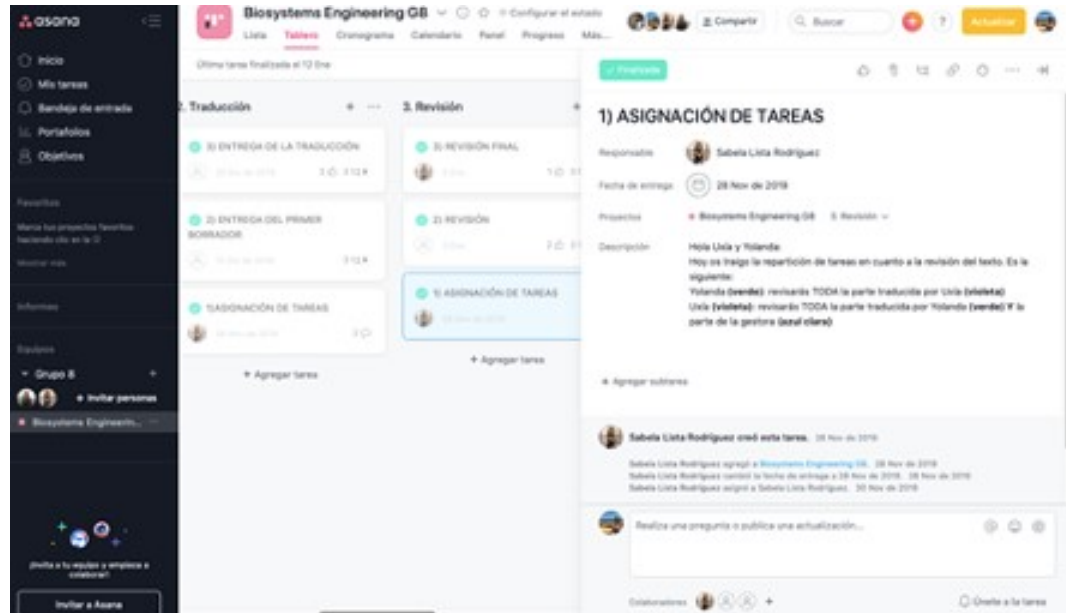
asana

Inicio
Mis tareas
Bandeja de entrada
Portafolios
Objetivos

Favoritos
Marca tus proyectos favoritos haciendo clic en la ☆
Mostrar más

Informes

Equipos
Grupo 8
+ Invitar personas
Biosystems Engineerin...

¡Invita a tu equipo y empiece a colaborar!
Invitar a Asana

Biosystems Engineering GB
Configurar el estado
Lista Tablero Cronograma Calendario Panel Progreso Más...
Compartir
Buscar
Actualizar

Última tarea finalizada el 12 Ene

2. Traducción
3) ENTREGA DE LA TRADUCCIÓN
2) ENTREGA DEL PRIMER BORRADOR
1)ASIGNACIÓN DE TAREAS
+ Agregar tarea

3. Revisión
3) REVISIÓN FINAL
2) REVISIÓN
1) ASIGNACIÓN DE TAREAS
+ Agregar tarea

✓ Finalizada

1) ASIGNACIÓN DE TAREAS

Responsable Sabela Lista Rodríguez
Fecha de entrega 28 Nov de 2019
Proyectos Biosystems Engineering GB 3. Revisión
Descripción Hola Uxía y Yolanda:
Hoy os traigo la repartición de tareas en cuanto a la revisión del texto. Es la siguiente:
Yolanda (verde): revisarás TODA la parte traducida por Uxía (violeta)
Uxía (violeta): revisarás TODA la parte traducida por Yolanda (verde) Y la parte de la gestora (azul claro)

+ Agregar subtareas

Sabela Lista Rodríguez creó esta tarea. 28 Nov de 2019
Sabela Lista Rodríguez agregó a Biosystems Engineering GB. 28 Nov de 2019
Sabela Lista Rodríguez cambió la fecha de entrega a 28 Nov de 2019. 28 Nov de 2019
Sabela Lista Rodríguez asignó a Sabela Lista Rodríguez. 30 Nov de 2019

Realiza una pregunta o publica una actualización...

Colaboradores +
Únete a la tarea